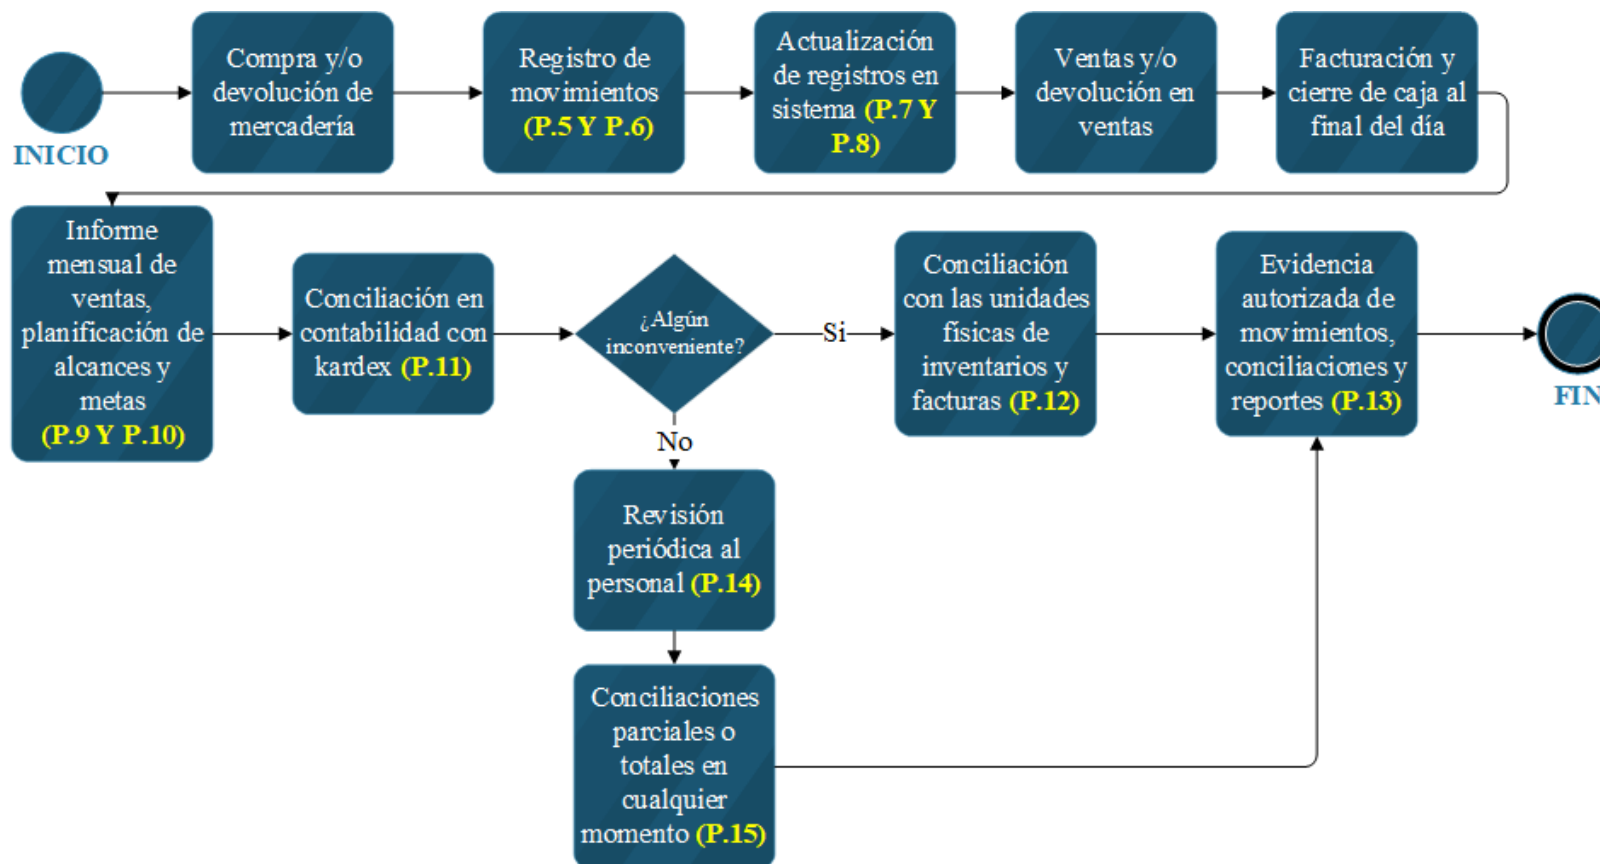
INICIO

Compra y/o devolución de mercadería

Registro de movimientos (P.5 Y P.6)

Actualización de registros en sistema (P.7 Y P.8)

Ventas y/o devolución en ventas

Facturación y cierre de caja al final del día

Informe mensual de ventas, planificación de alcances y metas (P.9 Y P.10)

Conciliación en contabilidad con kardex (P.11)

¿Algún inconveniente?

Si

Conciliación con las unidades físicas de inventarios y facturas (P.12)

Evidencia autorizada de movimientos, conciliaciones y reportes (P.13)

FIN

No

Revisión periódica al personal (P.14)

Conciliaciones parciales o totales en cualquier momento (P.15)